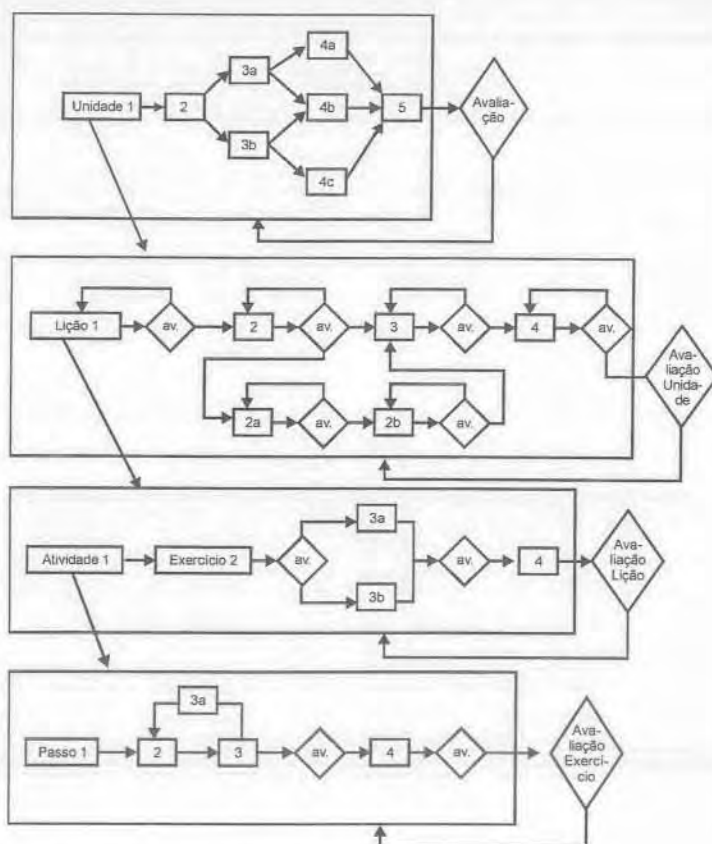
Unidade 1
2
3a
3b
4a
4b
4c
5
Avaliação

Lição 1
av.
2
av.
3
av.
4
av.
2a
av.
2b
av.
Avaliação Unidade

Atividade 1
Exercício 2
av.
3a
3b
av.
4
Avaliação Lição

Passo 1
2
3a
3
av.
4
av.
Avaliação Exercício